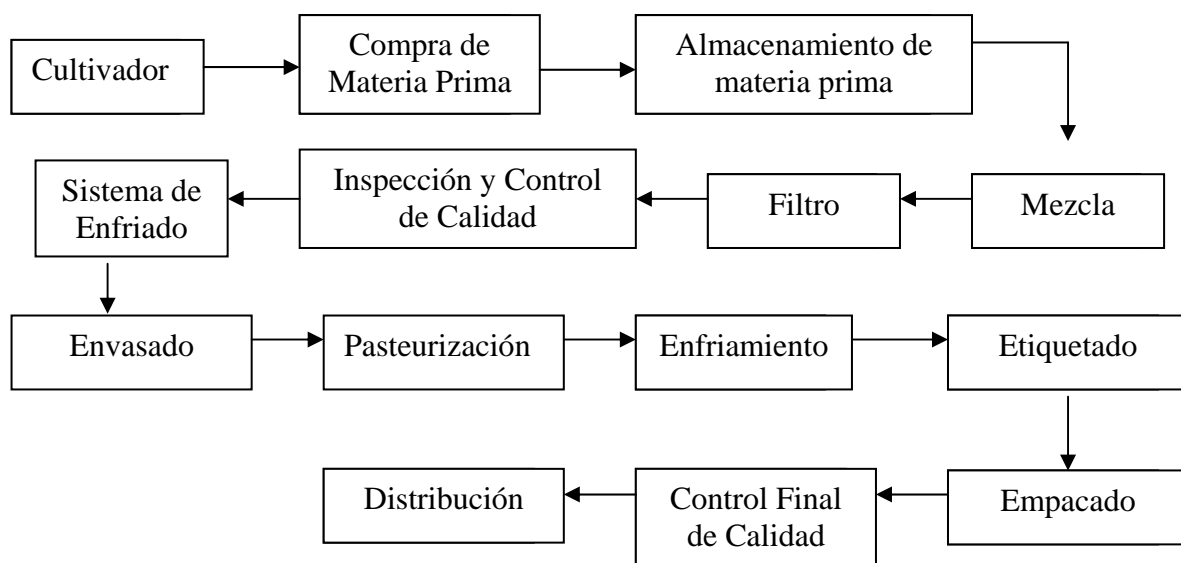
Cultivador

Compra de Materia Prima

Almacenamiento de materia prima

Mezcla

Filtro

Inspección y Control de Calidad

Sistema de Enfriado

Envasado

Pasteurización

Enfriamiento

Etiquetado

Empacado

Control Final de Calidad

Distribución